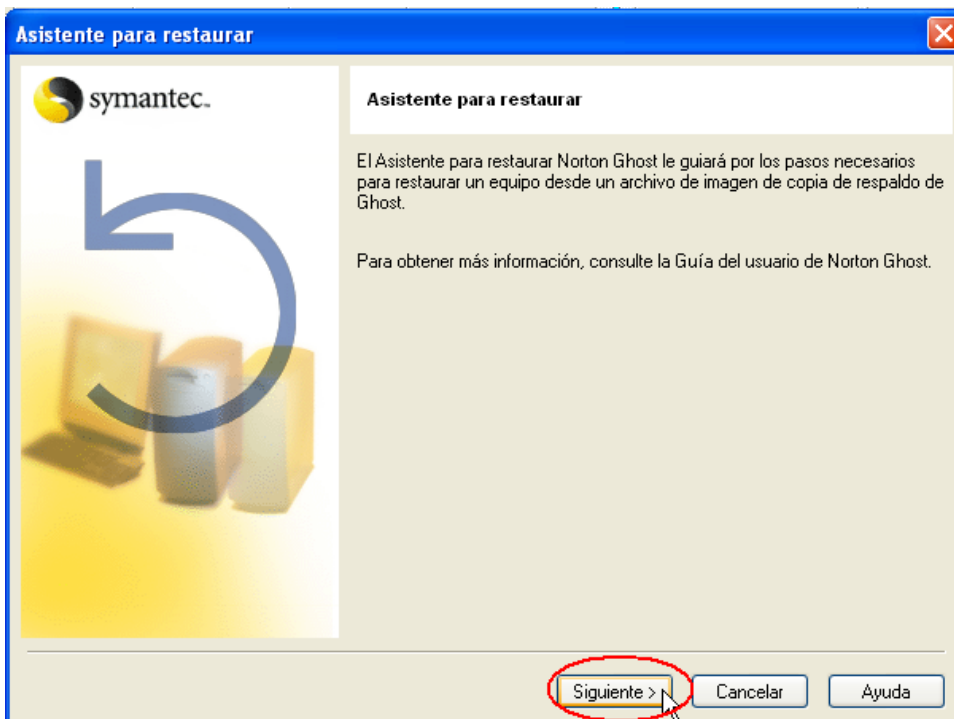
Asistente para restaurar

symantec.

Asistente para restaurar

El Asistente para restaurar Norton Ghost le guiará por los pasos necesarios para restaurar un equipo desde un archivo de imagen de copia de respaldo de Ghost.

Para obtener más información, consulte la Guía del usuario de Norton Ghost.

Siguiente >
Cancelar
Ayuda